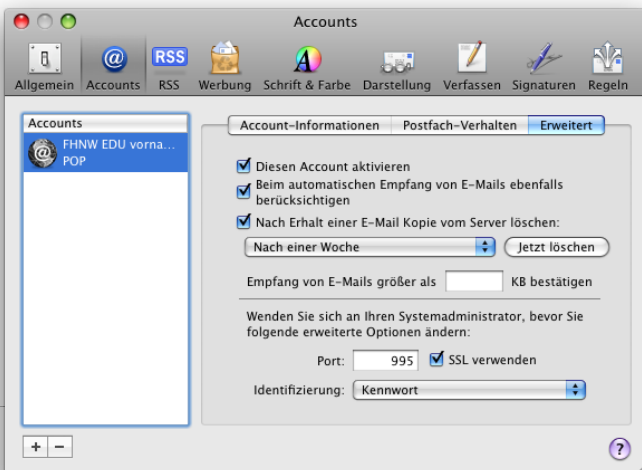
Accounts

Allgemein Accounts RSS Werbung Schrift & Farbe Darstellung Verfassen Signaturen Regeln

Accounts

FHNW EDU vorna...
POP

Account-Informationen Postfach-Verhalten Erweitert

Diesen Account aktivieren

Beim automatischen Empfang von E-Mails ebenfalls berücksichtigen

Nach Erhalt einer E-Mail Kopie vom Server löschen:

Nach einer Woche

Jetzt löschen

Empfang von E-Mails größer als KB bestätigen

Wenden Sie sich an Ihren Systemadministrator, bevor Sie folgende erweiterte Optionen ändern:

Port: 995 SSL verwenden

Identifizierung: Kennwort

+ −

?